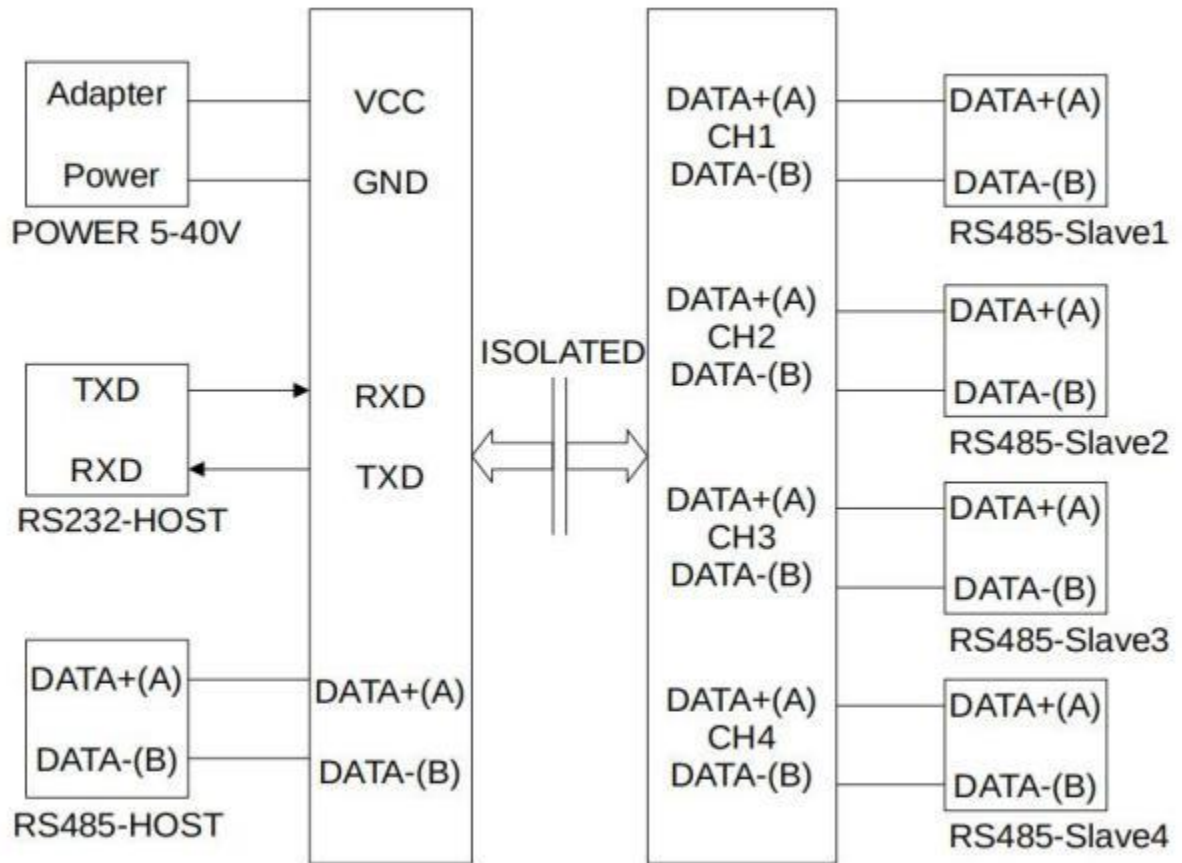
Adapter

Power

POWER 5-40V

TXD

RXD

RS232-HOST

DATA+(A)

DATA-(B)

RS485-HOST

VCC

GND

RXD

TXD

DATA+(A)

DATA-(B)

ISOLATED

DATA+(A)
CH1
DATA-(B)

DATA+(A)
CH2
DATA-(B)

DATA+(A)
CH3
DATA-(B)

DATA+(A)
CH4
DATA-(B)

DATA+(A)

DATA-(B)

RS485-Slave1

DATA+(A)

DATA-(B)

RS485-Slave2

DATA+(A)

DATA-(B)

RS485-Slave3

DATA+(A)

DATA-(B)

RS485-Slave4